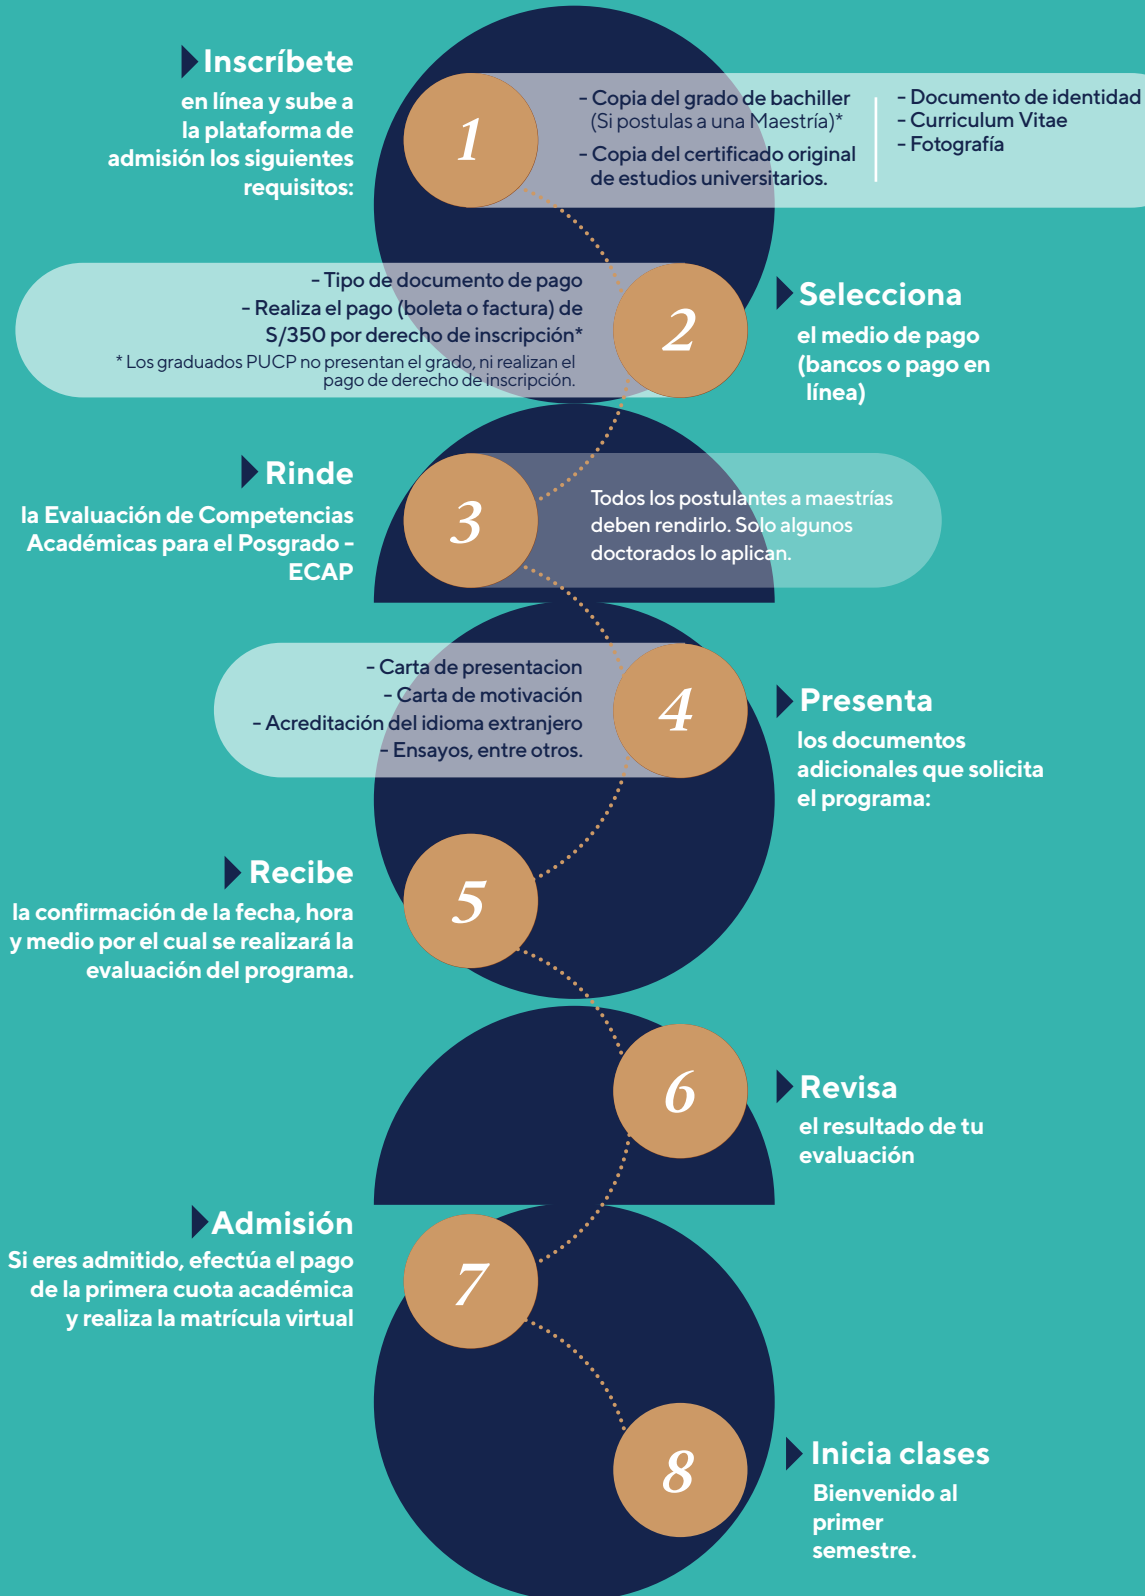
Inscríbete
en línea y sube a la plataforma de admisión los siguientes requisitos:

1

- Copia del grado de bachiller (Si postulas a una Maestría)*
- Copia del certificado original de estudios universitarios.

- Documento de identidad
- Curriculum Vitae
- Fotografía

- Tipo de documento de pago
- Realiza el pago (boleta o factura) de S/350 por derecho de inscripción*
* Los graduados PUCP no presentan el grado, ni realizan el pago de derecho de inscripción.

2

Selecciona
el medio de pago (bancos o pago en línea)

Rinde
la Evaluación de Competencias Académicas para el Posgrado - ECAP

3

Todos los postulantes a maestrías deben rendirlo. Solo algunos doctorados lo aplican.

- Carta de presentacion
- Carta de motivación
- Acreditación del idioma extranjero
- Ensayos, entre otros.

4

Presenta
los documentos adicionales que solicita el programa:

Recibe
la confirmación de la fecha, hora y medio por el cual se realizará la evaluación del programa.

5

6

Revisa
el resultado de tu evaluación

Admisión
Si eres admitido, efectúa el pago de la primera cuota académica y realiza la matrícula virtual

7

8

Inicia clases
Bienvenido al primer semestre.